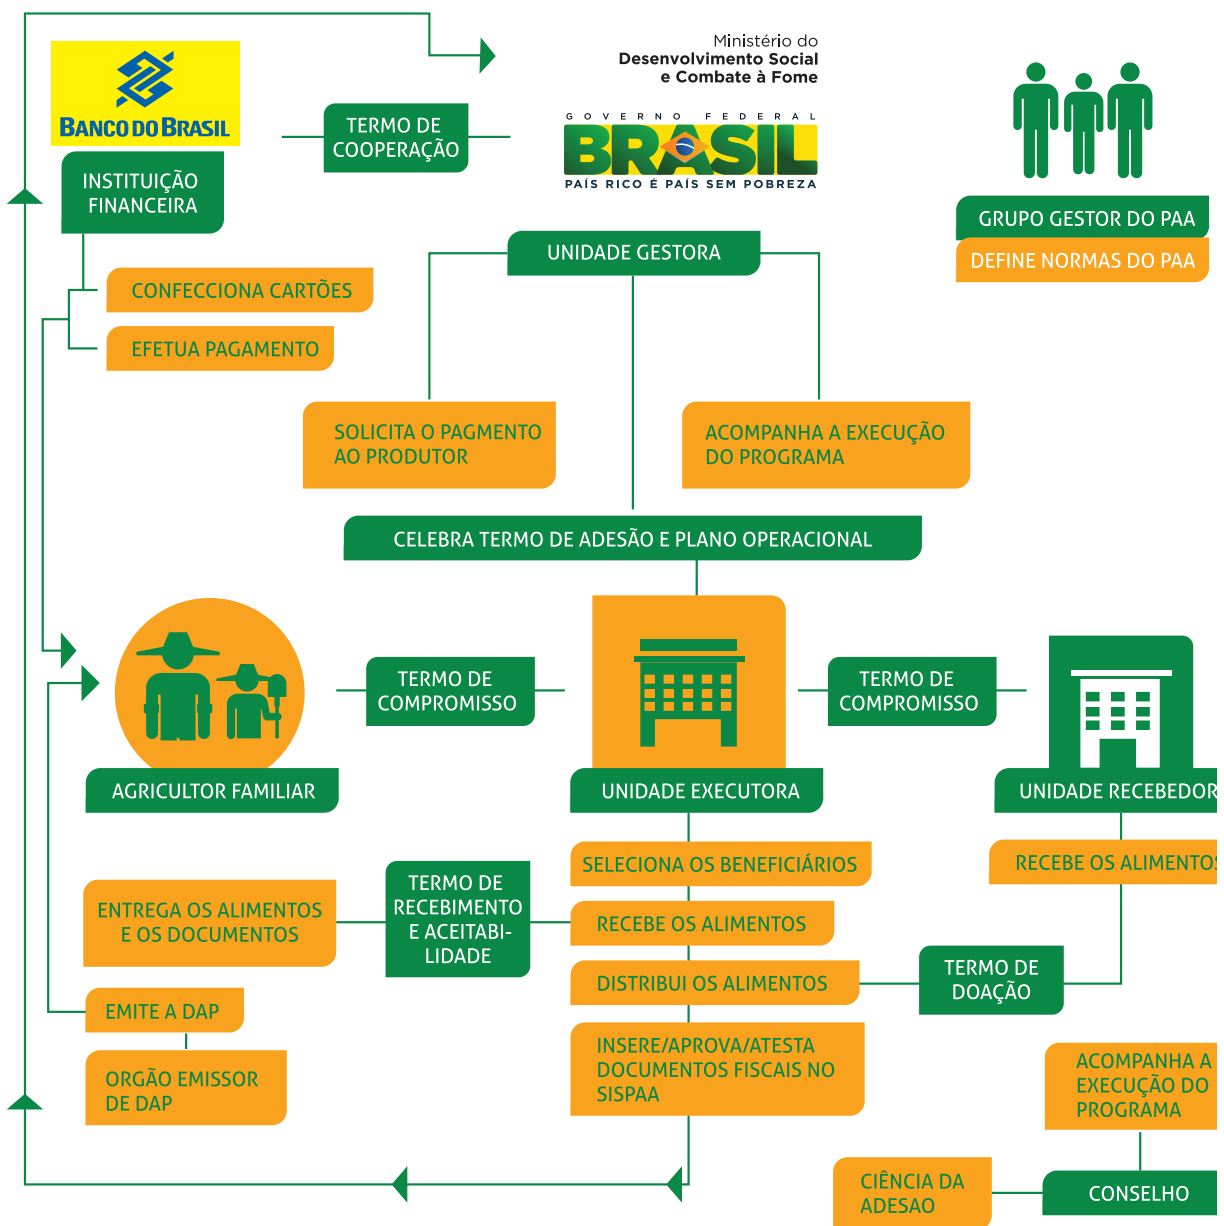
BANCO DO BRASIL

TERMO DE COOPERAÇÃO

Ministério do Desenvolvimento Social e Combate à Fome

GOVERNO FEDERAL
BRASIL
PAÍS RICO É PAÍS SEM POBREZA

INSTITUIÇÃO FINANCEIRA

CONFECCIONA CARTÕES

EFETUA PAGAMENTO

UNIDADE GESTORA

GRUPO GESTOR DO PAA

DEFINE NORMAS DO PAA

SOLICITA O PAGMENTO AO PRODUTOR

ACOMPANHA A EXECUÇÃO DO PROGRAMA

CELEBRA TERMO DE ADESÃO E PLANO OPERACIONAL

TERMO DE COMPROMISSO

TERMO DE COMPROMISSO

AGRICULTOR FAMILIAR

UNIDADE EXECUTORA

UNIDADE RECEBEDOR

SELECIONA OS BENEFICIÁRIOS

RECEBE OS ALIMENTOS

ENTREGA OS ALIMENTOS E OS DOCUMENTOS

TERMO DE RECEBIMENTO E ACEITABILIDADE

RECEBE OS ALIMENTOS

DISTRIBUI OS ALIMENTOS

TERMO DE DOAÇÃO

EMITE A DAP

ORGÃO EMISSOR DE DAP

INSERE/APROVA/ATESTA DOCUMENTOS FISCAIS NO SISPAA

ACOMPANHA A EXECUÇÃO DO PROGRAMA

CIÊNCIA DA ADESAO

CONSELHO